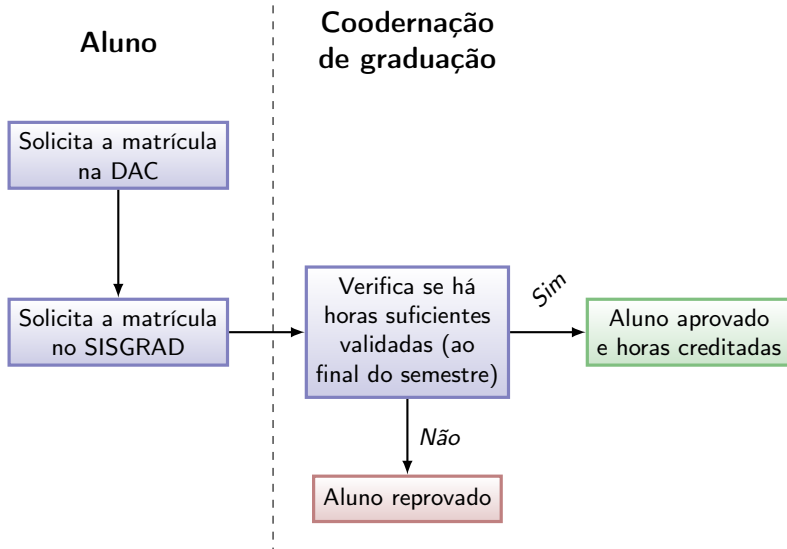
Aluno

Coodernação de graduação

Solicita a matrícula na DAC

Solicita a matrícula no SISGRAD

Verifica se há horas suficientes validadas (ao final do semestre)

Sim

Aluno aprovado e horas creditadas

Não

Aluno reprovado